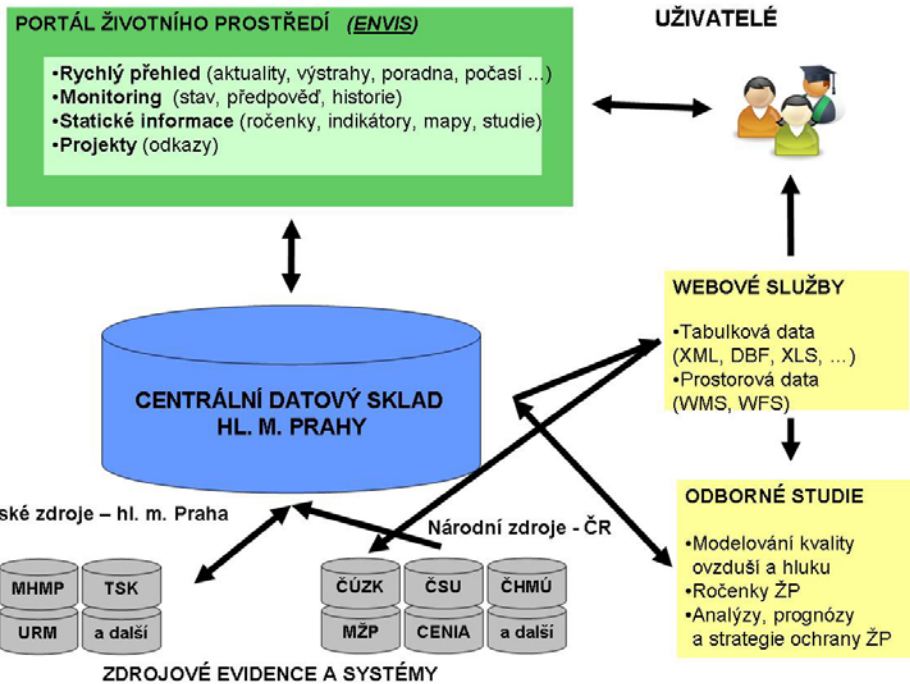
PORTÁL ŽIVOTNÍHO PROSTŘEDÍ (ENVIS)

•Rychlý přehled (aktuality, výstrahy, poradna, počasí …)
•Monitoring (stav, předpověď, historie)
•Statické informace (ročenky, indikátory, mapy, studie)
•Projekty (odkazy)

UŽIVATELÉ

CENTRÁLNÍ DATOVÝ SKLAD
HL. M. PRAHY

WEBOVÉ SLUŽBY

•Tabulková data (XML, DBF, XLS, …)
•Prostorová data (WMS, WFS)

ODBORNÉ STUDIE

•Modelování kvality ovzduší a hluku
•Ročenky ŽP
•Analýzy, prognózy a strategie ochrany ŽP

ské zdroje – hl. m. Praha

Národní zdroje - ČR

| MHMP | TSK |
|---|---|
| URM | a další |

| ČÚZK | ČSU | ČHMÚ |
|---|---|---|
| MŽP | CENIA | a další |

ZDROJOVÉ EVIDENCE A SYSTÉMY